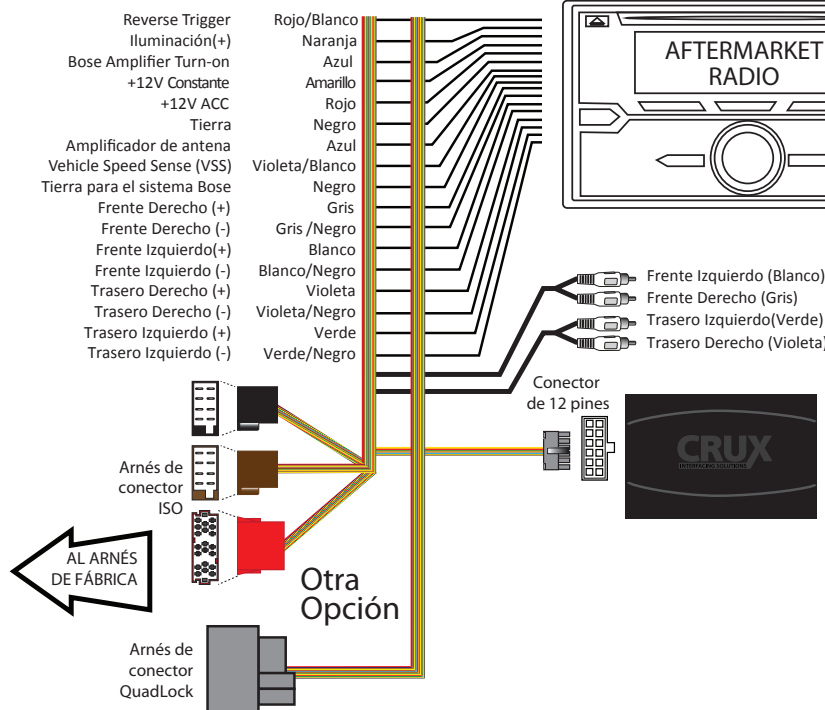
| | |
|---|---|
| Reverse Trigger | Rojo/Blanco |
| Iluminación(+) | Naranja |
| Bose Amplifier Turn-on | Azul |
| +12V Constante | Amarillo |
| +12V ACC | Rojo |
| Tierra | Negro |
| Amplificador de antena | Azul |
| Vehicle Speed Sense (VSS) | Violeta/Blanco |
| Tierra para el sistema Bose | Negro |
| Frente Derecho (+) | Gris |
| Frente Derecho (-) | Gris /Negro |
| Frente Izquierdo(+) | Blanco |
| Frente Izquierdo (-) | Blanco/Negro |
| Trasero Derecho (+) | Violeta |
| Trasero Derecho (-) | Violeta/Negro |
| Trasero Izquierdo (+) | Verde |
| Trasero Izquierdo (-) | Verde/Negro |

AFTERMARKET RADIO

Frente Izquierdo (Blanco)
Frente Derecho (Gris)
Trasero Izquierdo(Verde)
Trasero Derecho (Violeta)

Conector de 12 pines

CRUX
INTERFACING SOLUTIONS

Arnés de conector ISO

AL ARNÉS DE FÁBRICA

Otra Opción

Arnés de conector QuadLock